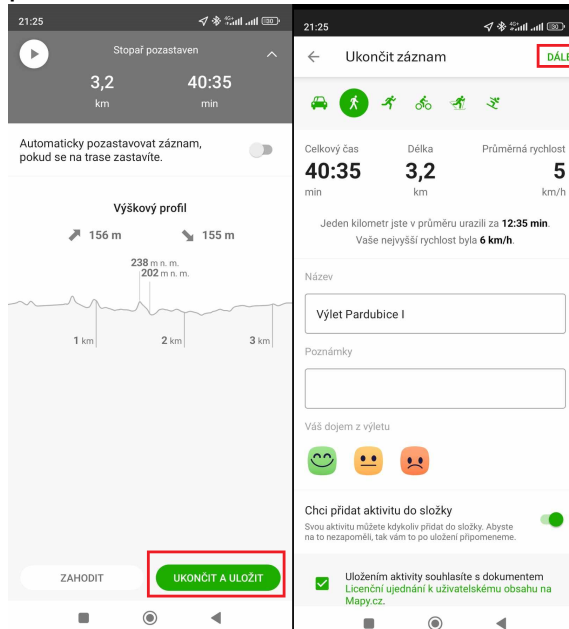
21:25

Stopař pozastaven

3,2
km

40:35
min

Automaticky pozastavovat záznam, pokud se na trase zastavíte.

Výškový profil

156 m

155 m

238 m n. m.
202 m n. m.

1 km
2 km
3 km

ZAHODIT

UKONČIT A ULOŽIT

21:25

Ukončit záznam

DÁLE

Celkový čas
40:35
min

Délka
3,2
km

Průměrná rychlost
5
km/h

Jeden kilometr jste v průměru urazili za 12:35 min. Vaše nejvyšší rychlost byla 6 km/h.

Název

Výlet Pardubice I

Poznámky

Váš dojem z výletu

Chci přidat aktivitu do složky

Svou aktivitu můžete kdykoliv přidat do složky. Abyste na to nezapoměli, tak vám to po uložení připomeneme.

Uložením aktivity souhlasíte s dokumentem Licenční ujednání k uživatelskému obsahu na Mapy.cz.